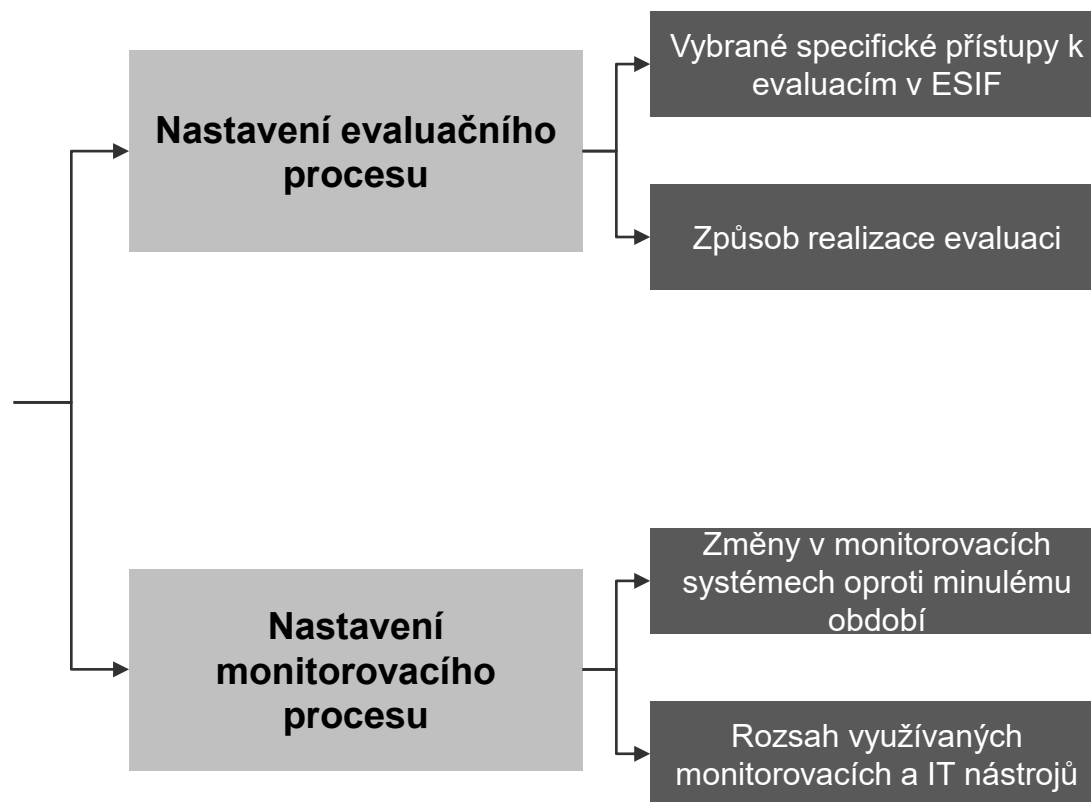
Nastavení evaluačního procesu

Vybrané specifické přístupy k evaluacím v ESIF

Způsob realizace evaluaci

Nastavení monitorovacího procesu

Změny v monitorovacích systémech oproti minulému období

Rozsah využívaných monitorovacích a IT nástrojů